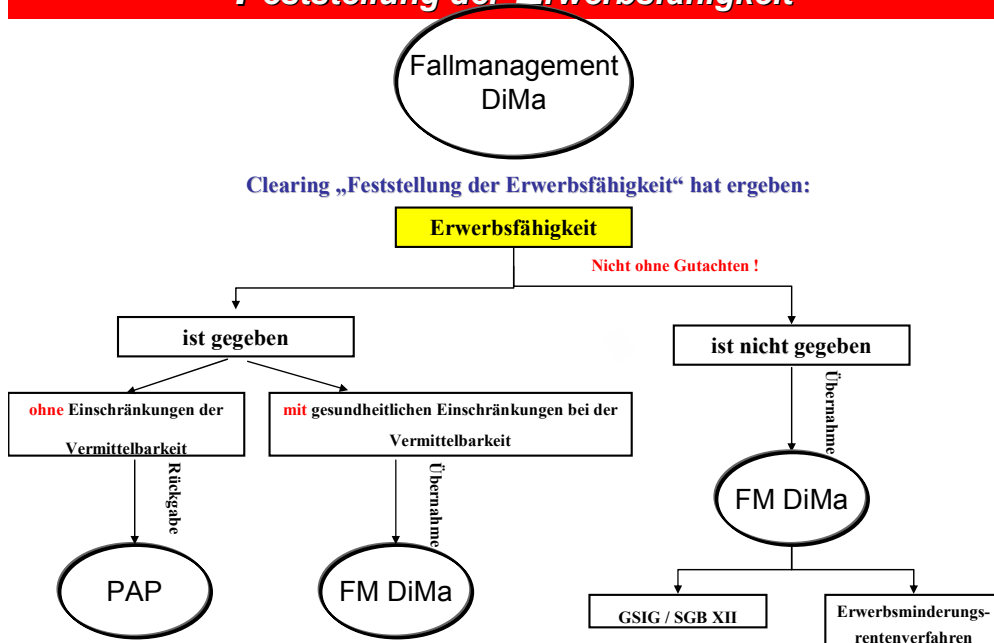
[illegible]

Fallmanagement DiMa

Clearing „Feststellung der Erwerbsfähigkeit“ hat ergeben:

Erwerbsfähigkeit

Nicht ohne Gutachten !

ist gegeben

ist nicht gegeben

ohne Einschränkungen der Vermittelbarkeit

mit gesundheitlichen Einschränkungen bei der Vermittelbarkeit

Übernahme

Rückgabe

Übernahme

FM DiMa

PAP

FM DiMa

GSIG / SGB XII

Erwerbsminderungsrentenverfahren